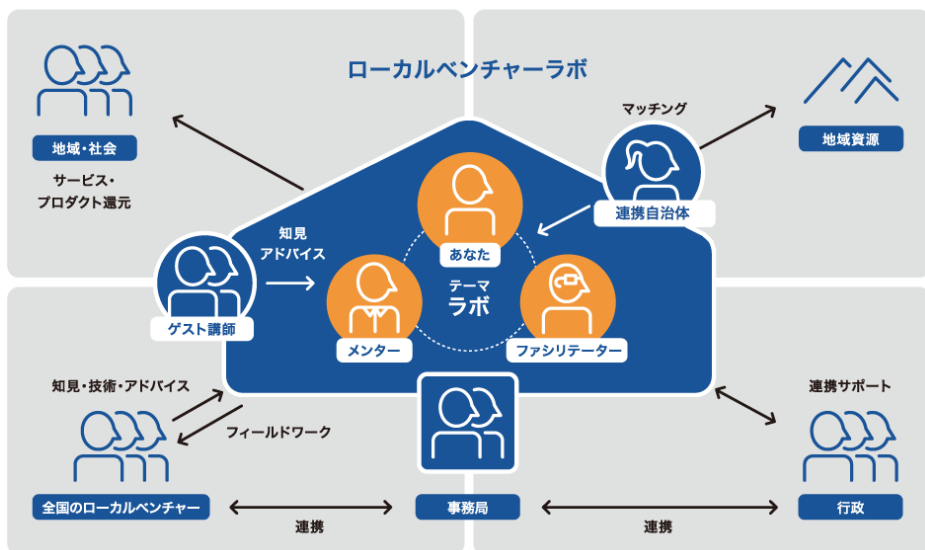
ローカルベンチャーラボ

地域・社会

サービス・
プロダクト還元

マッチング

地域資源

連携自治体

知見
アドバイス

ゲスト講師

あなた

テーマ
ラボ

メンター

ファシリテーター

知見・技術・アドバイス

フィールドワーク

連携サポート

事務局

全国のローカルベンチャー

行政

連携

連携